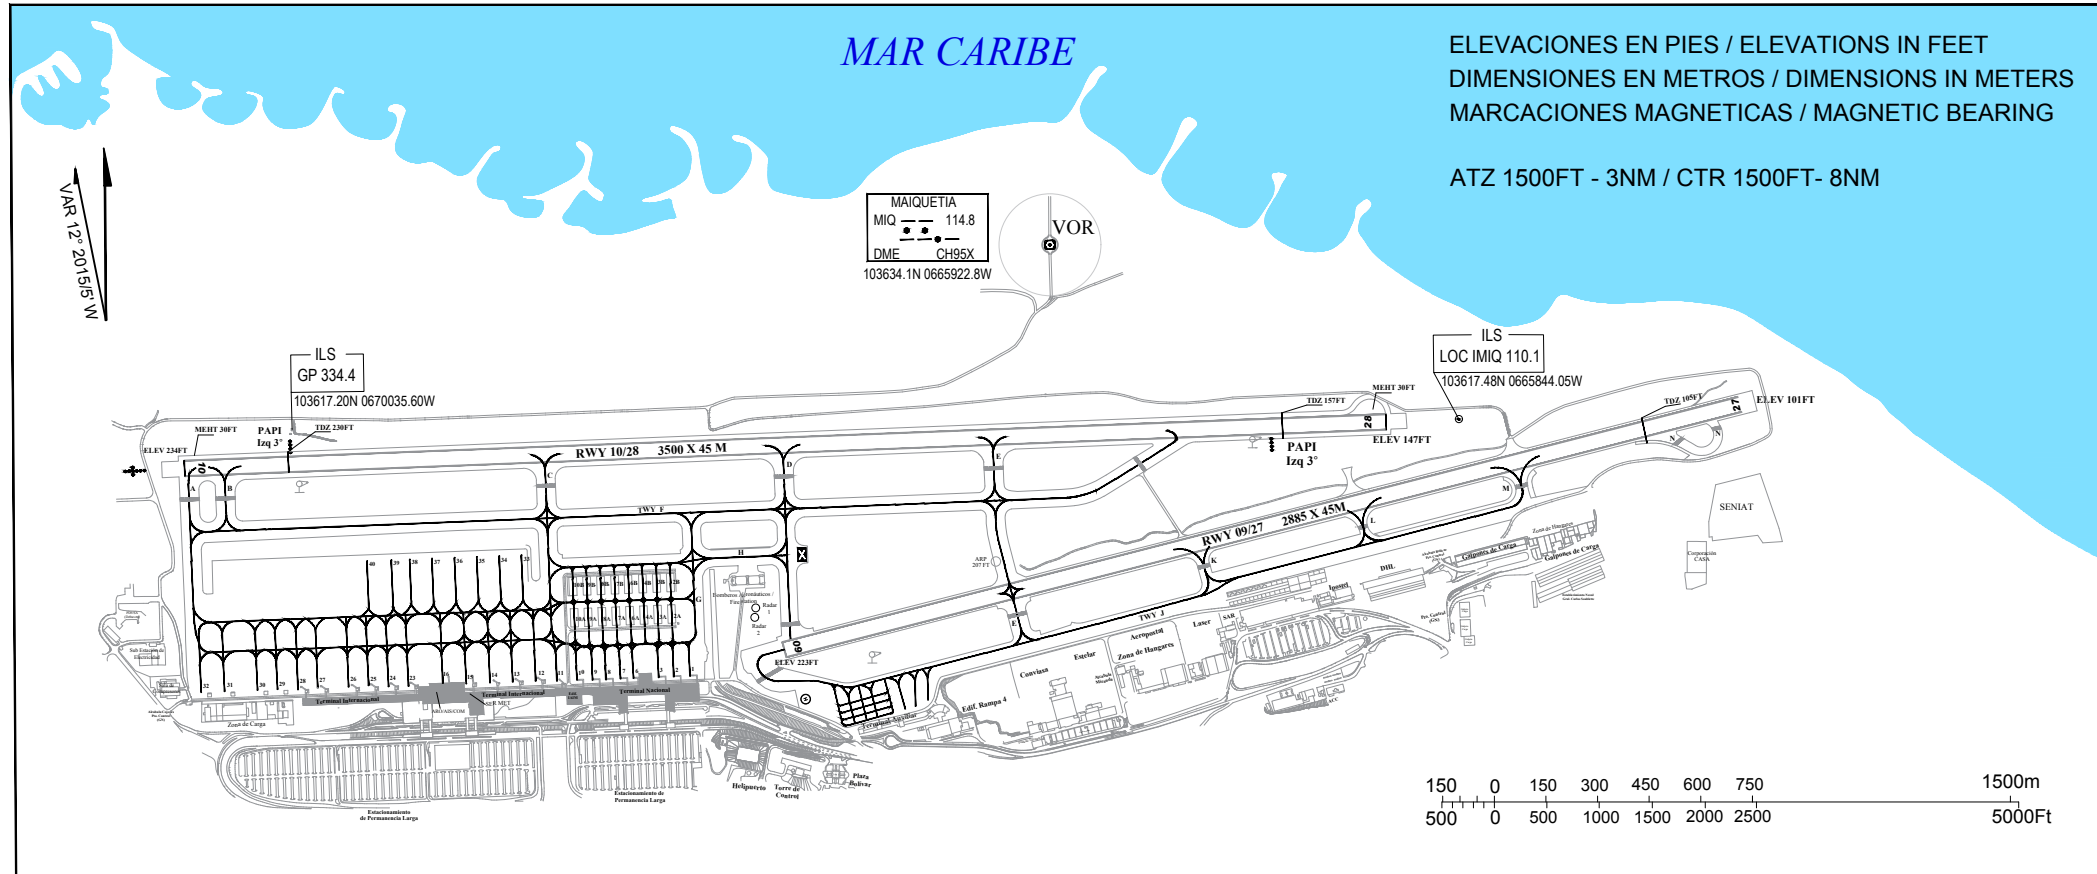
MAR CARIBE

ELEVACIONES EN PIES / ELEVATIONS IN FEET
DIMENSIONES EN METROS / DIMENSIONS IN METERS
MARCACIONES MAGNETICAS / MAGNETIC BEARING

ATZ 1500FT - 3NM / CTR 1500FT- 8NM

VAR 12° 2015/5' W

MAIQUETIA
MIQ 114.8
DME CH95X
103634.1N 0665922.8W

VOR

ILS
GP 334.4
103617.20N 0670035.60W

ILS
LOC IMIQ 110.1
103617.48N 0665844.05W

MEHT 30FT
PAPI
Izq 3°
TDZ 230FT
ELEV 234FT
10
RWY 10/28 3500 X 45 M
A
B
C
D
E
TWY F
H
G
TDZ 157FT
MEHT 30FT
28
ELEV 147FT
PAPI
Izq 3°
TDZ 105FT
27
ELEV 101FT
N
M
L
K
J
RWY 09/27 2885 X 45M
TWY J
09
ELEV 223FT
ARP
207 FT
SENIAT
DHL
Galpones de Carga
Galpones de Carga
Zona de Hangares
Aeropostal
Zona de Hangares
Laser
Estelar
Conviasa
Edif. Rampa 4
Terminal Auxiliar
Terminal Internacional
Terminal Internacional
Terminal Nacional
Zona de Carga
Bomberos Aeronáuticos
Radar 1
Radar 2
MET
Helipuerto
Torre de Control
Plaza Bolivar
Estacionamiento de Permanencia Larga
Estacionamiento de Permanencia Larga
Corporación CASA

150 0 150 300 450 600 750 1500m
500 0 500 1000 1500 2000 2500 5000Ft